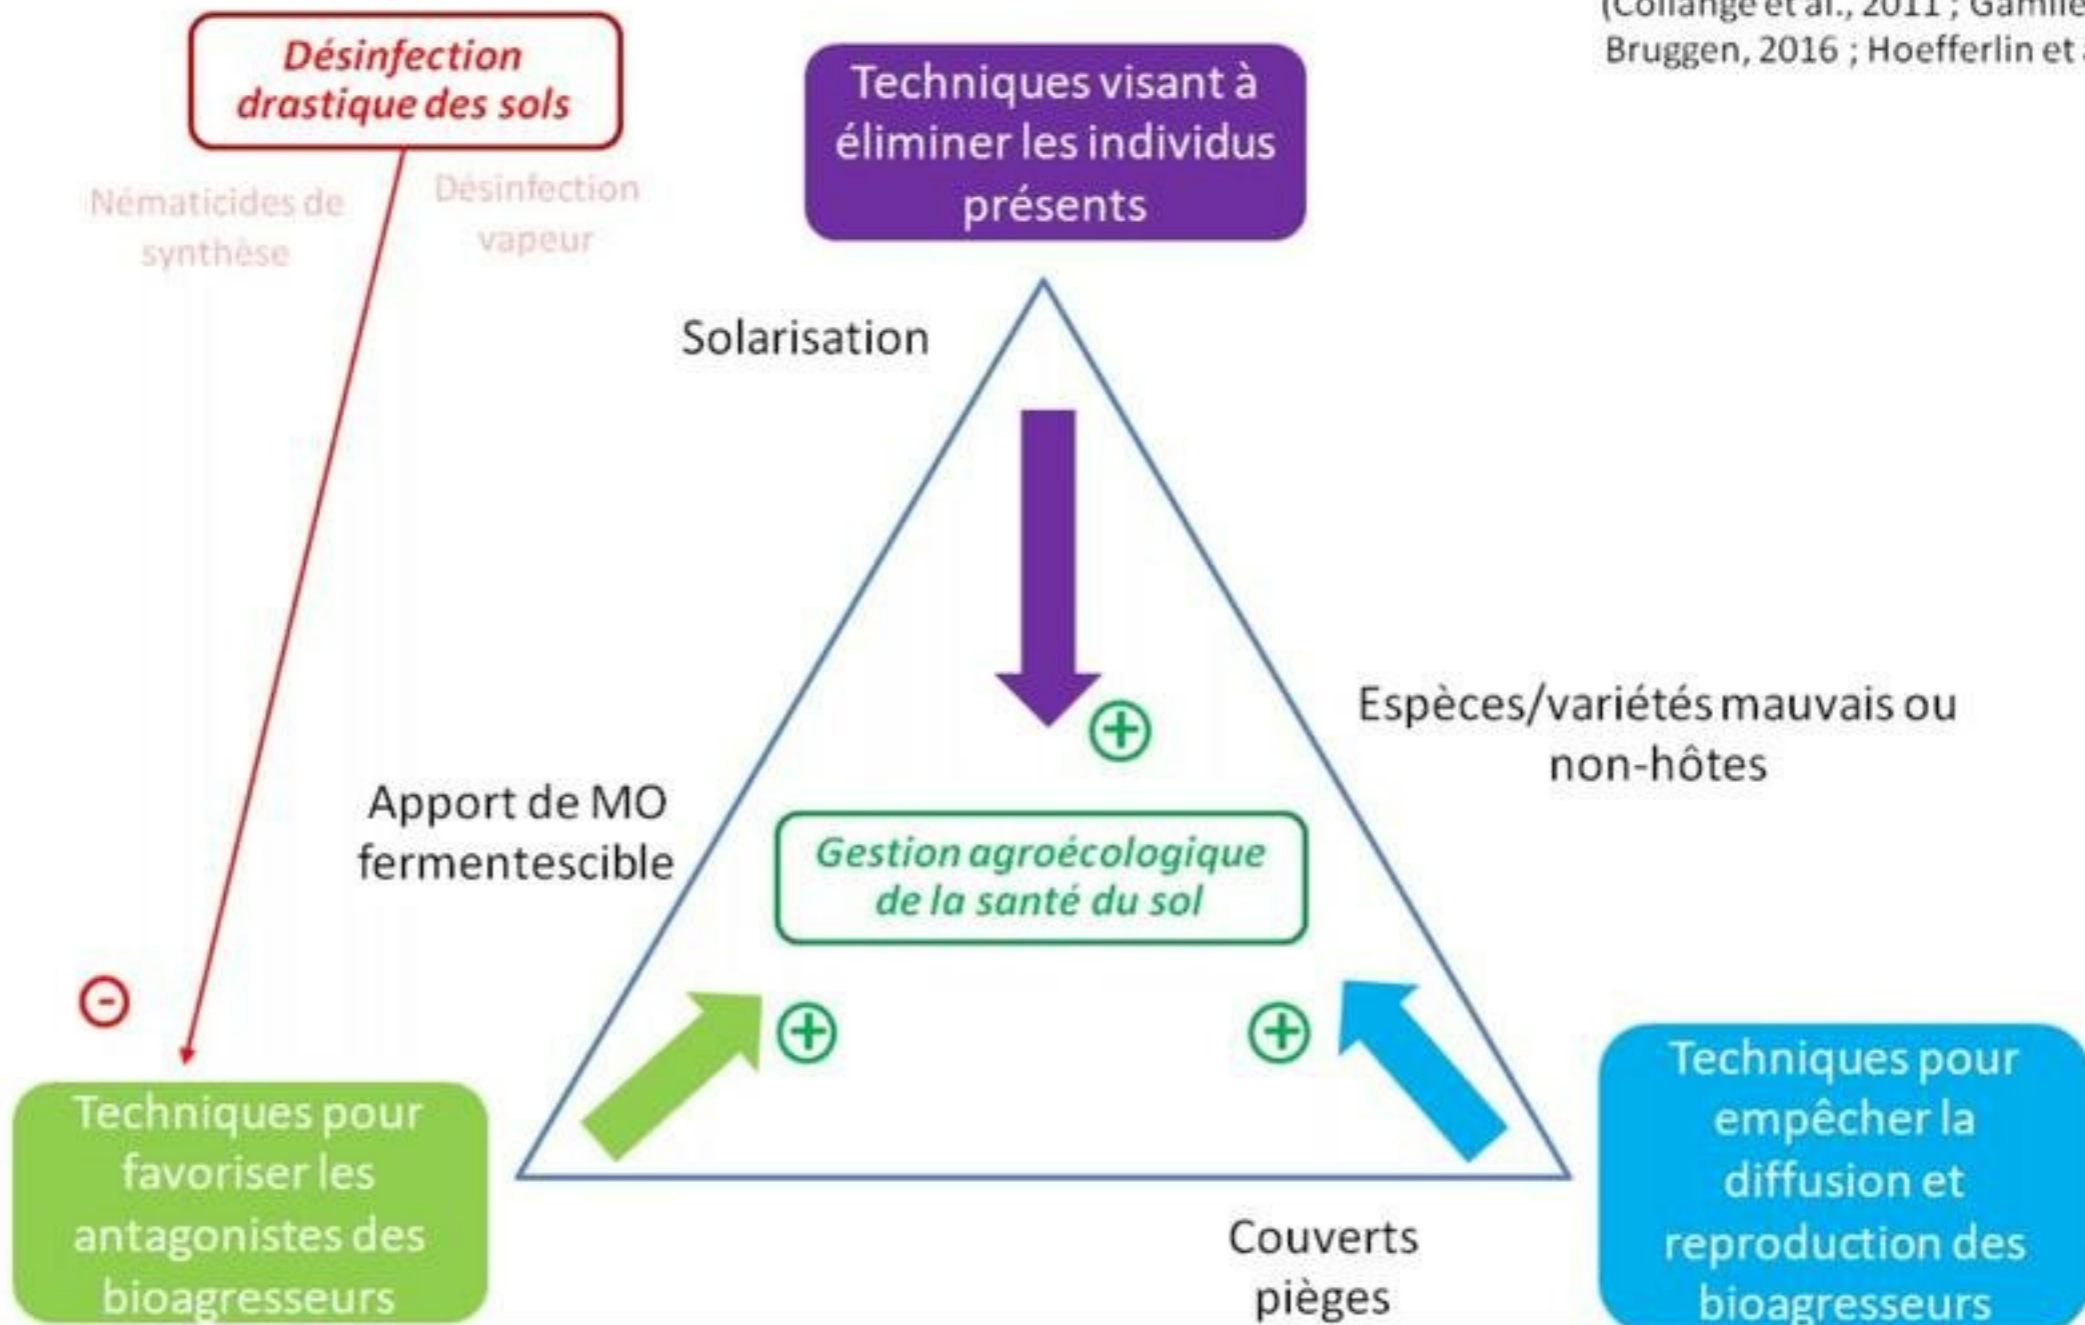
(Collange et al., 2011 ; Gamlie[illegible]
Bruggen, 2016 ; Hoefferlin et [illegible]

Désinfection drastique des sols

Nématicides de synthèse

Désinfection vapeur

Techniques visant à éliminer les individus présents

Solarisation

Espèces/variétés mauvais ou non-hôtes

Apport de MO fermentescible

Gestion agroécologique de la santé du sol

$\ominus$

$\oplus$

$\oplus$

$\oplus$

Techniques pour favoriser les antagonistes des bioagresseurs

Couverts pièges

Techniques pour empêcher la diffusion et reproduction des bioagresseurs